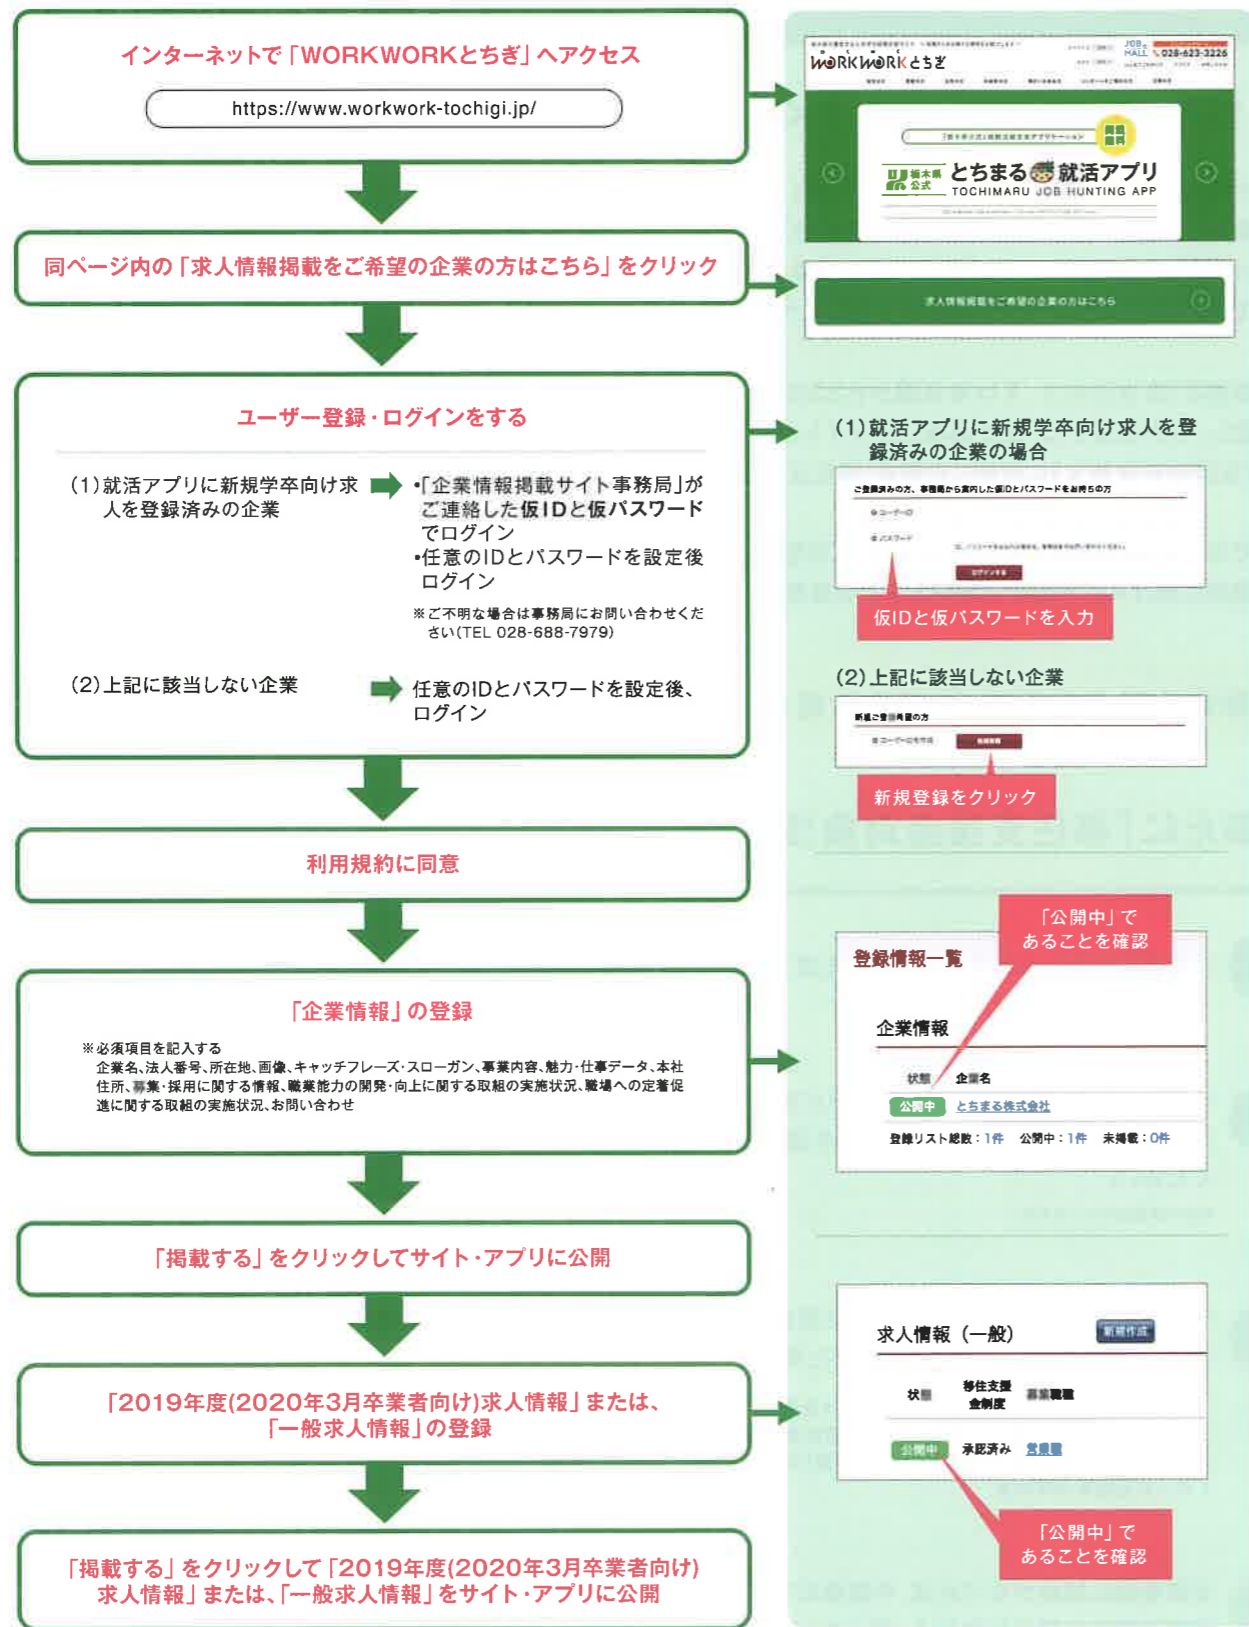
インターネットで「WORKWORKとちぎ」へアクセス

https://www.workwork-tochigi.jp/

WORKWORKとちぎ

028-623-3226

栃木県公式 とちまる就活アプリ TOCHIMARU JOB HUNTING APP

同ページ内の「求人情報掲載をご希望の企業の方はこちら」をクリック

求人情報掲載をご希望の企業の方はこちら

ユーザー登録・ログインをする

(1)就活アプリに新規学卒向け求人を登録済みの企業

•「企業情報掲載サイト事務局」がご連絡した仮IDと仮パスワードでログイン
•任意のIDとパスワードを設定後ログイン

※ご不明な場合は事務局にお問い合わせください(TEL 028-688-7979)

(2)上記に該当しない企業

任意のIDとパスワードを設定後、ログイン

(1)就活アプリに新規学卒向け求人を登録済みの企業の場合

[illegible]

仮IDと仮パスワードを入力

(2)上記に該当しない企業

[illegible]

新規登録をクリック

利用規約に同意

「企業情報」の登録

※必須項目を記入する
企業名、法人番号、所在地、画像、キャッチフレーズ･スローガン、事業内容、魅力･仕事データ、本社住所、募集･採用に関する情報、職業能力の開発･向上に関する取組の実施状況、職場への定着促進に関する取組の実施状況、お問い合わせ

「公開中」であることを確認

登録情報一覧

企業情報

状態 企業名

公開中 とちまる株式会社

登録リスト総数：1件 公開中：1件 未掲載：0件

「掲載する」をクリックしてサイト･アプリに公開

「2019年度(2020年3月卒業者向け)求人情報」または、「一般求人情報」の登録

求人情報（一般） 新規作成

状態 移住支援金制度 募集職種

公開中 承認済み 営業職

「公開中」であることを確認

「掲載する」をクリックして「2019年度(2020年3月卒業者向け)求人情報」または、「一般求人情報」をサイト･アプリに公開